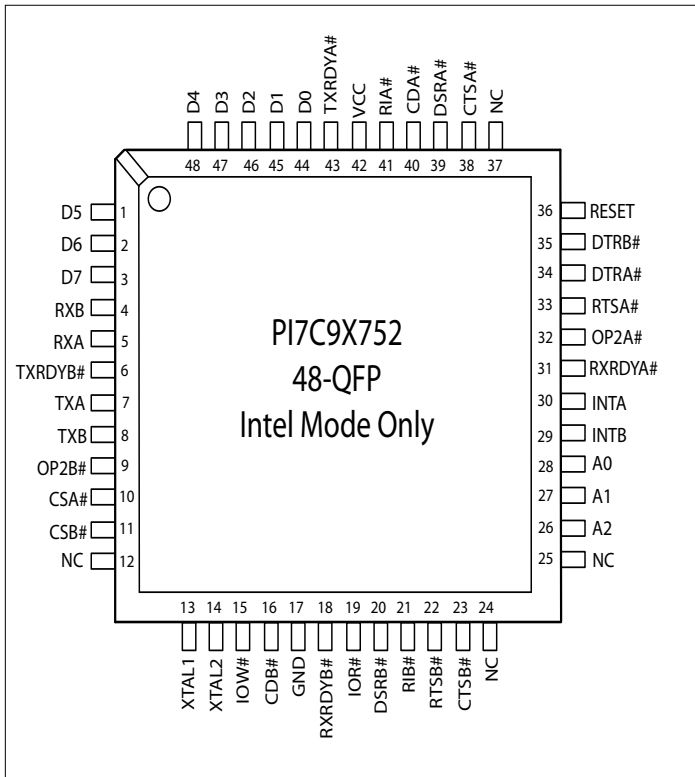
D4 48
D3 47
D2 46
D1 45
D0 44
TXRDYA# 43
VCC 42
RIA# 41
CDA# 40
DSRA# 39
CTSA# 38
NC 37

D5 1
D6 2
D7 3
RXB 4
RXA 5
TXRDYB# 6
TXA 7
TXB 8
OP2B# 9
CSA# 10
CSB# 11
NC 12

PI7C9X752
48-QFP
Intel Mode Only

36 RESET
35 DTRB#
34 DTRA#
33 RTSA#
32 OP2A#
31 RXRDYA#
30 INTA
29 INTB
28 A0
27 A1
26 A2
25 NC

13 XTAL1
14 XTAL2
15 IOW#
16 CDB#
17 GND
18 RXRDYB#
19 IOR#
20 DSRB#
21 RIB#
22 RTSB#
23 CTSB#
24 NC